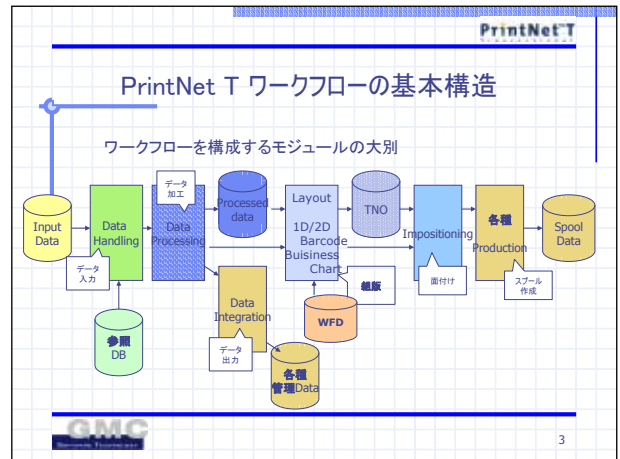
PrintNet T

PrintNet T ワークフローの基本構造

ワークフローを構成するモジュールの大別

Input Data

Data Handling

データ入力

データ加工

Data Processing

Processed data

Layout
1D/2D Barcode
Buisiness Chart

TNO

Impositioning

面付け

各種 Production

スプール作成

Spool Data

Data Integration

データ出力

組版

WFD

参照 DB

各種 管理 Data

GMC

3